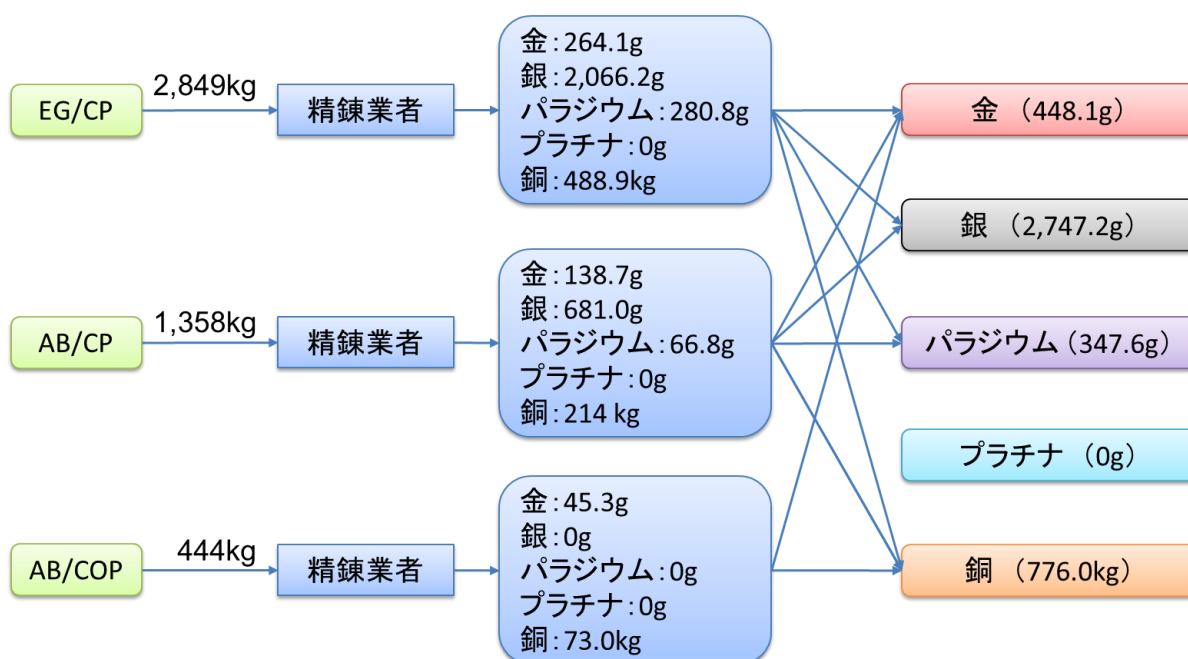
EG/CP
2,849kg
精錬業者
金:264.1g
銀:2,066.2g
パラジウム:280.8g
プラチナ:0g
銅:488.9kg

AB/CP
1,358kg
精錬業者
金:138.7g
銀:681.0g
パラジウム:66.8g
プラチナ:0g
銅:214 kg

AB/COP
444kg
精錬業者
金:45.3g
銀:0g
パラジウム:0g
プラチナ:0g
銅:73.0kg

金 (448.1g)
銀 (2,747.2g)
パラジウム (347.6g)
プラチナ (0g)
銅 (776.0kg)